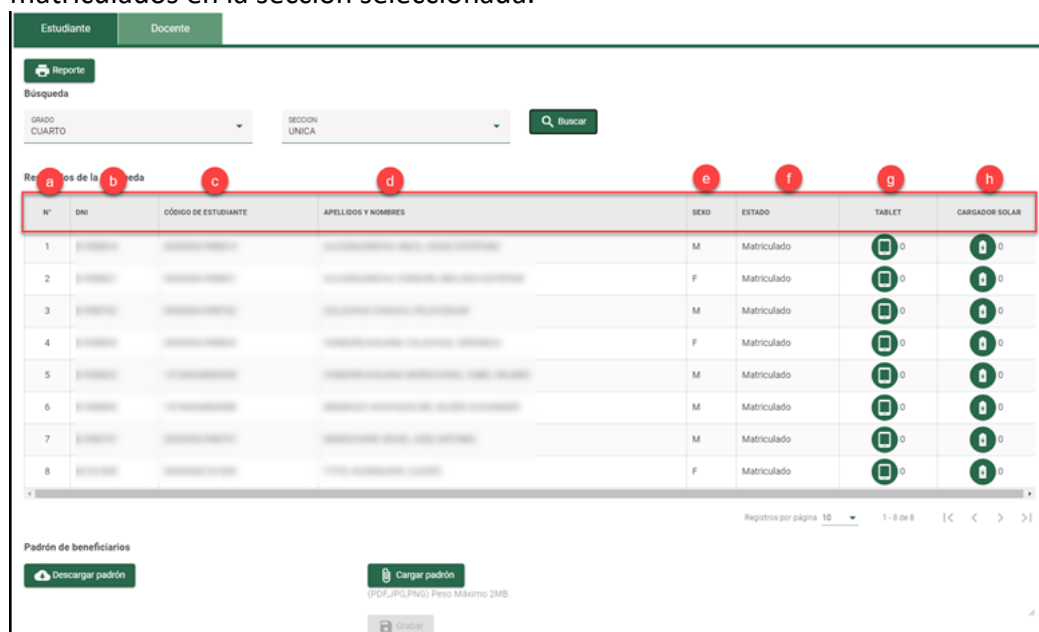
matriculados en la sección seleccionada.

Estudiante Docente

Reporte

Búsqueda

GRADO
CUARTO

SECCION
UNICA

Buscar

Re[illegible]os de la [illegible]eda

a b c d e f g h

| N° | DNI | CÓDIGO DE ESTUDIANTE | APELLIDOS Y NOMBRES | SEXO | ESTADO | TABLET | CARGADOR SOLAR |
|---|---|---|---|---|---|---|---|
| 1 | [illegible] | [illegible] | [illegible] | M | Matriculado | 0 | 0 |
| 2 | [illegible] | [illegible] | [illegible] | F | Matriculado | 0 | 0 |
| 3 | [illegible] | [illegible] | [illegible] | M | Matriculado | 0 | 0 |
| 4 | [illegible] | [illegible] | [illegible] | F | Matriculado | 0 | 0 |
| 5 | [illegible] | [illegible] | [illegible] | M | Matriculado | 0 | 0 |
| 6 | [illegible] | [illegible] | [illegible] | M | Matriculado | 0 | 0 |
| 7 | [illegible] | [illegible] | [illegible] | M | Matriculado | 0 | 0 |
| 8 | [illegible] | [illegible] | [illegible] | F | Matriculado | 0 | 0 |

Registros por página 10 1 - 8 de 8

Padrón de beneficiarios

Descargar padrón

Cargar padrón

(PDF,JPG,PNG) Peso Máximo 2MB.

Grabar